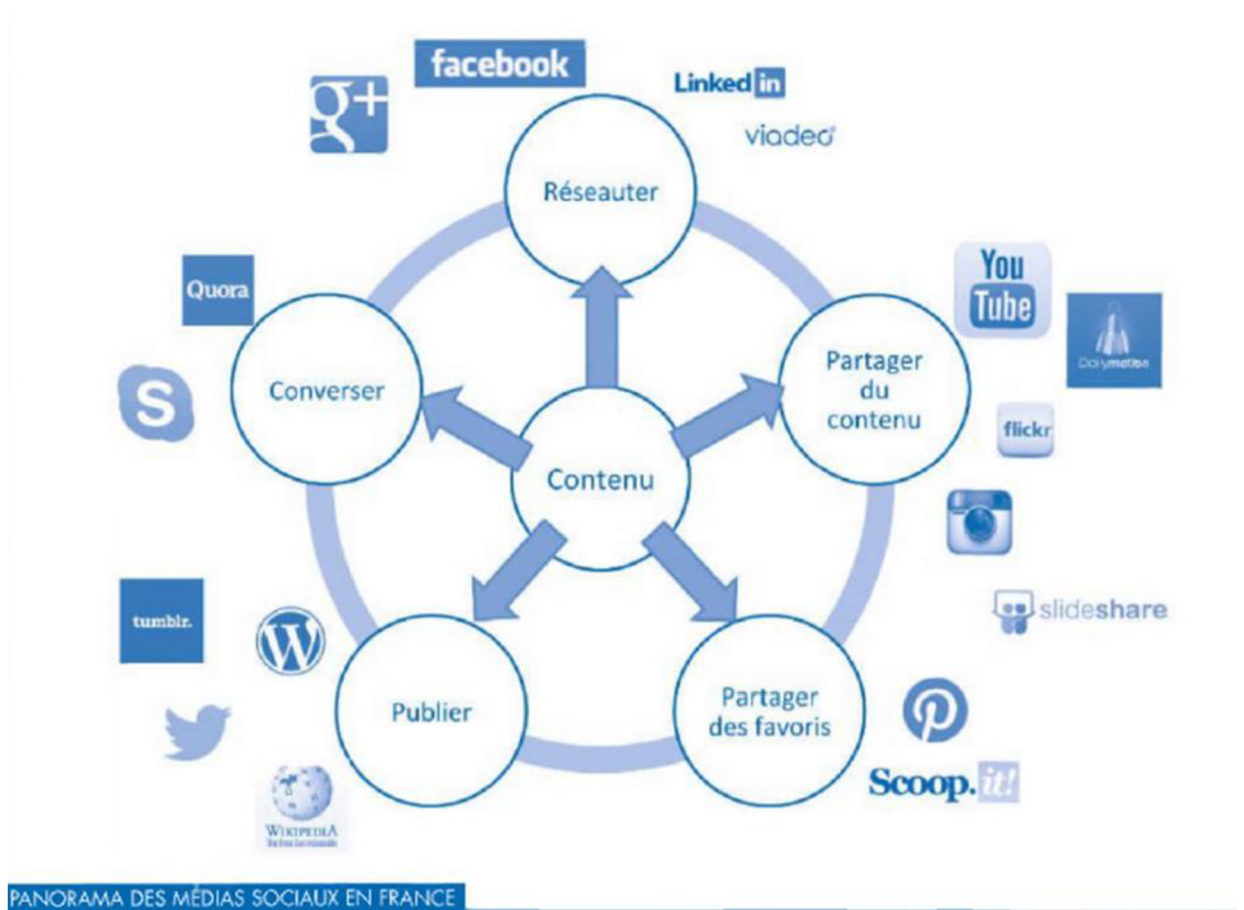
facebook

Linked in

viadeo

Réseauter

You Tube

Dailymotion

Partager du contenu

flickr

slideshare

Partager des favoris

Scoop.it!

Contenu

Publier

WIKIPEDIA
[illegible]

tumblr.

Converser

Quora

PANORAMA DES MÉDIAS SOCIAUX EN FRANCE